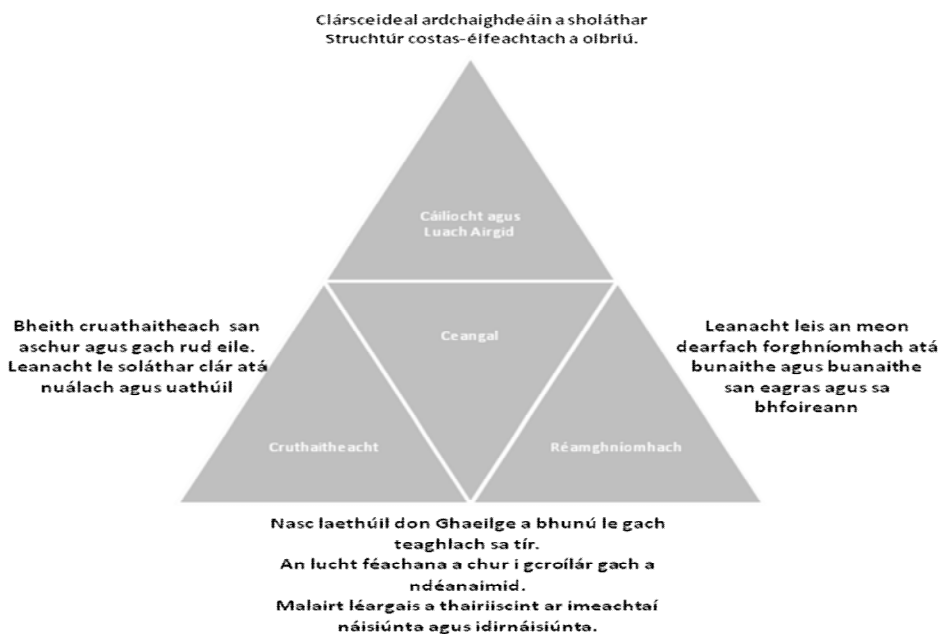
Clársceideal ardchaighdeáin a sholáthar
Struchtúr costas-éifeachtach a olbriú.

Cáilíocht agus
Luach Airgid

Bheith cruathaitheach san aschur agus gach rud eile. Leanacht le soláthar clár atá nuálach agus uathúil

Ceangal

Leanacht leis an meon dearfach forghníomhach atá bunaithe agus buanaithe san eagras agus sa bhfoireann

Cruthaitheacht

Réamghníomhach

Nasc laethúil don Ghaeilge a bhunú le gach teaghlach sa tír.
An lucht féachana a chur i gcroílár gach a ndéanaimid.
Malairt léargais a thairiscint ar imeachtaí náisiúnta agus idirnáisiúnta.